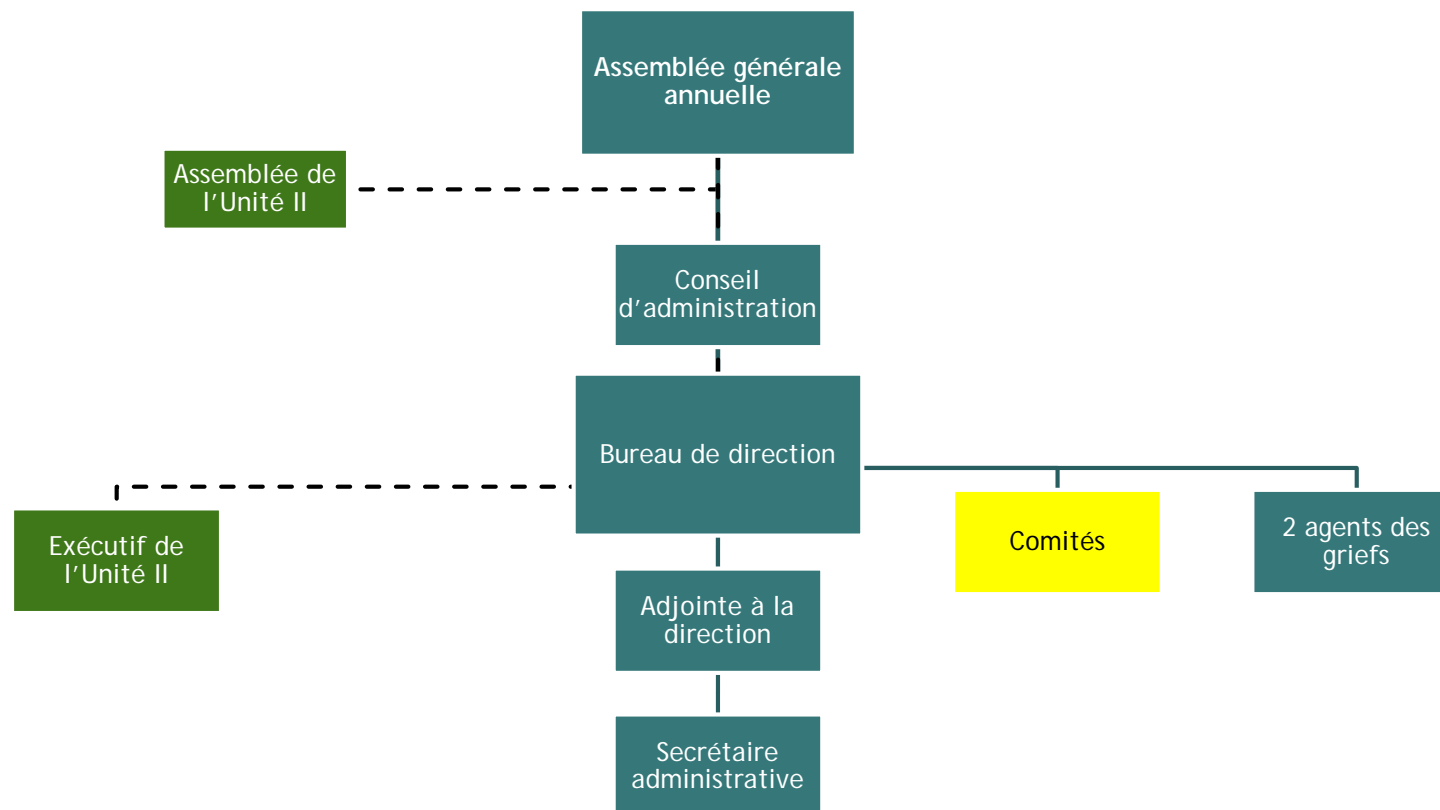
Assemblée générale annuelle

Assemblée de l’Unité II

Conseil d’administration

Bureau de direction

Exécutif de l’Unité II

Comités

2 agents des griefs

Adjointe à la direction

Secrétaire administrative